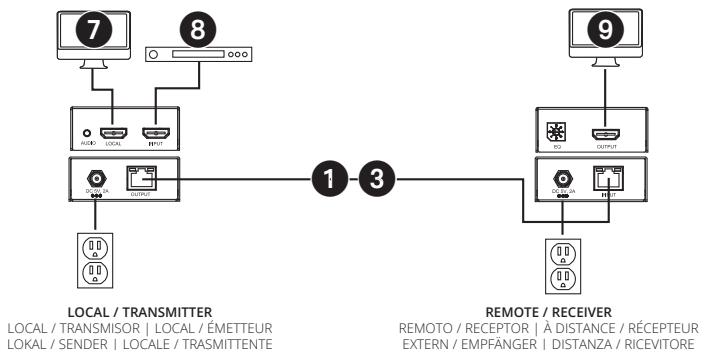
7

8

9

AUDIO LOCAL INPUT

EQ OUTPUT

DC 5V 2A OUTPUT

1 3

DC 5V 2A INPUT

LOCAL / TRANSMITTER
LOCAL / TRANSMISOR | LOCAL / ÉMETTEUR
LOKAL / SENDER | LOCALE / TRASMITTENTE

REMOTE / RECEIVER
REMOTO / RECEPTOR | À DISTANCE / RÉCEPTEUR
EXTERN / EMPFÄNGER | DISTANZA / RICEVITORE